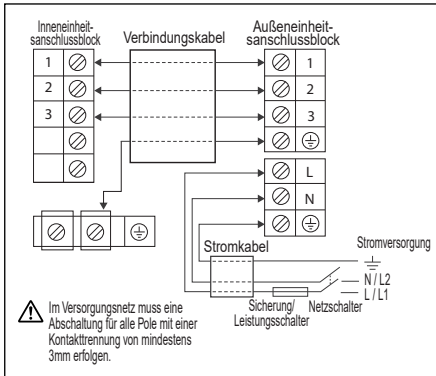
Inneneinheitsanschlussblock

Verbindungskabel

Außeneinheitsanschlussblock

1
2
3

1
2
3

L
N

Stromkabel

Stromversorgung

N / L2
L / L1

Sicherung/ Leistungsschalter

Netzschalter

Im Versorgungsnetz muss eine Abschaltung für alle Pole mit einer Kontakttrennung von mindestens 3mm erfolgen.